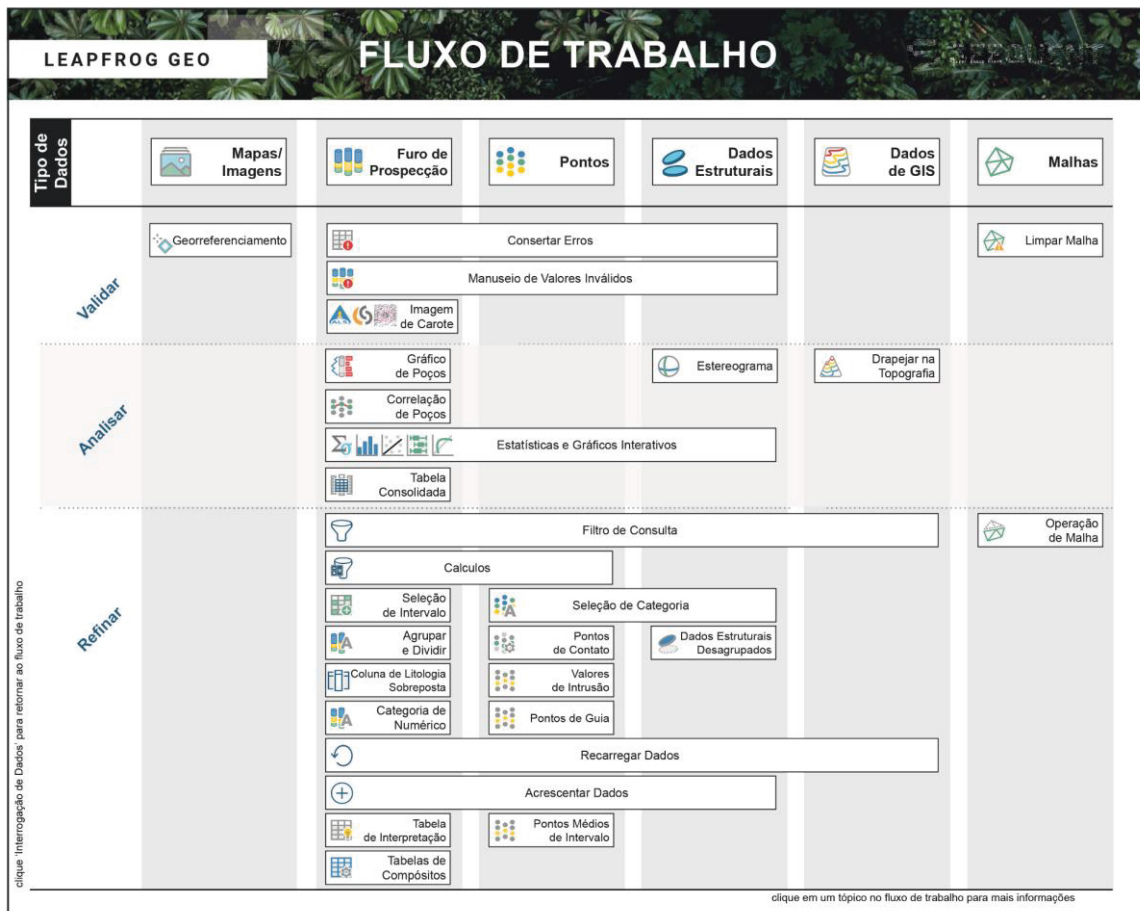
LEAPFROG GEO

FLUXO DE TRABALHO

Tipo de Dados

Mapas/ Imagens

Furo de Prospecção

Pontos

Dados Estruturais

Dados de GIS

Malhas

Validar

Georreferenciamento

Consertar Erros

Manuseio de Valores Inválidos

Imagem de Carote

Limpar Malha

Analisar

Gráfico de Poços

Correlação de Poços

Estatísticas e Gráficos Interativos

Tabela Consolidada

Estereograma

Drapejar na Topografia

Refinar

Filtro de Consulta

Operação de Malha

Calculos

Seleção de Intervalo

Seleção de Categoria

Agrupar e Dividir

Pontos de Contato

Dados Estruturais Desagrupados

Coluna de Litologia Sobreposta

Valores de Intrusão

Categoria de Numérico

Pontos de Guia

Recarregar Dados

Acrescentar Dados

Tabela de Interpretação

Pontos Médios de Intervalo

Tabelas de Compósitos

clique 'Interrogação de Dados' para retornar ao fluxo de trabalho

clique em um tópico no fluxo de trabalho para mais informações